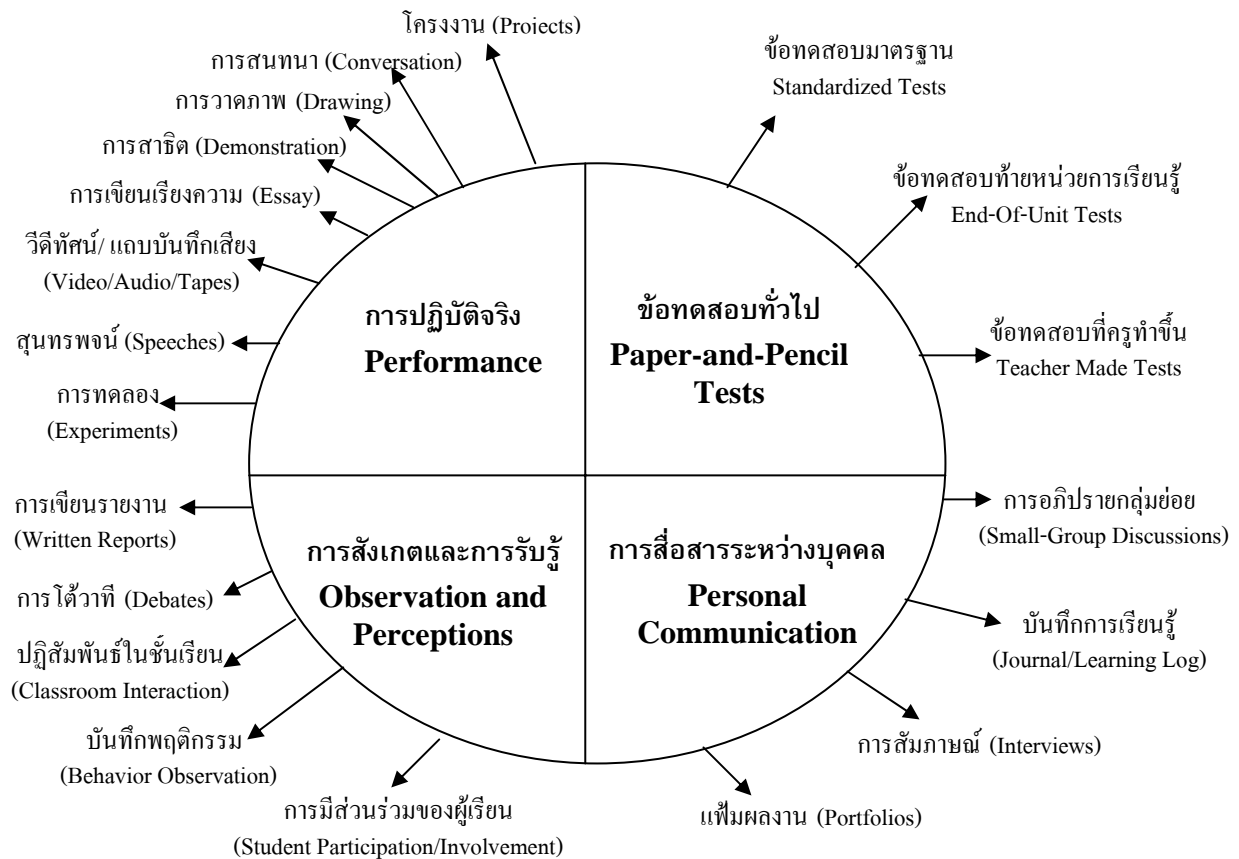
โครงงาน (Proiects)

การสนทนา (Conversation)

การวาดภาพ (Drawing)

การสาธิต (Demonstration)

การเขียนเรียงความ (Essay)

วีดีทัศน์/ แถบบันทึกเสียง (Video/Audio/Tapes)

สุนทรพจน์ (Speeches)

การทดลอง (Experiments)

ข้อทดสอบมาตรฐาน Standardized Tests

ข้อทดสอบท้ายหน่วยการเรียนรู้ End-Of-Unit Tests

ข้อทดสอบที่ครูทำขึ้น Teacher Made Tests

การปฏิบัติจริง
Performance

ข้อทดสอบทั่วไป
Paper-and-Pencil Tests

การสังเกตและการรับรู้
Observation and Perceptions

การสื่อสารระหว่างบุคคล
Personal Communication

การเขียนรายงาน (Written Reports)

การโต้วาที (Debates)

ปฏิสัมพันธ์ในชั้นเรียน (Classroom Interaction)

บันทึกพฤติกรรม (Behavior Observation)

การมีส่วนร่วมของผู้เรียน (Student Participation/Involvement)

การอภิปรายกลุ่มย่อย (Small-Group Discussions)

บันทึกการเรียนรู้ (Journal/Learning Log)

การสัมภาษณ์ (Interviews)

แฟ้มผลงาน (Portfolios)